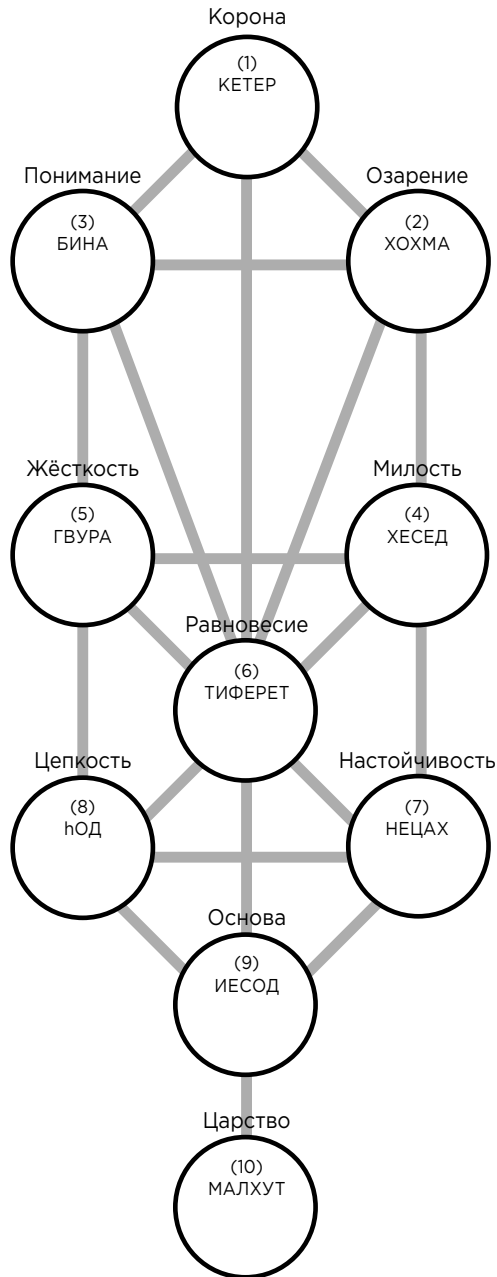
Корона
(1)
КЕТЕР

Понимание
(3)
БИНА

Озарение
(2)
ХОХМА

Жёсткость
(5)
ГВУРА

Милость
(4)
ХЕСЕД

Равновесие
(6)
ТИФЕРЕТ

Цепкость
(8)
hОД

Настойчивость
(7)
НЕЦАХ

Основа
(9)
ИЕСОД

Царство
(10)
МАЛХУТ